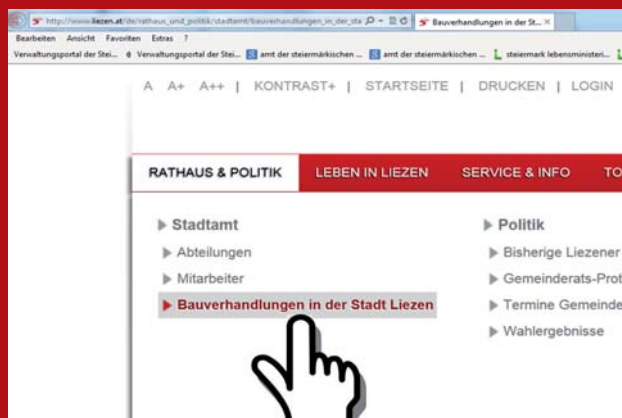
http://www.liezen.at/de/rathaus_und_politik/stadtamt/bauverhandlungen_in_der_sta
Bauverhandlungen in der St... ×
Bearbeiten Ansicht Favoriten Extras ?
Verwaltungsportal der Stei... Verwaltungsportal der Stei... amt der steiermärkischen ... amt der steiermärkischen ... steiermark lebensministeri...

A A+ A++ | KONTRAST+ | STARTSEITE | DRUCKEN | LOGIN

RATHAUS & POLITIK LEBEN IN LIEZEN SERVICE & INFO TO

Stadtamt
Abteilungen
Mitarbeiter
Bauverhandlungen in der Stadt Liezen

Politik
Bisherige Liezener
Gemeinderats-Prot
Termine Gemeinde
Wahlergebnisse